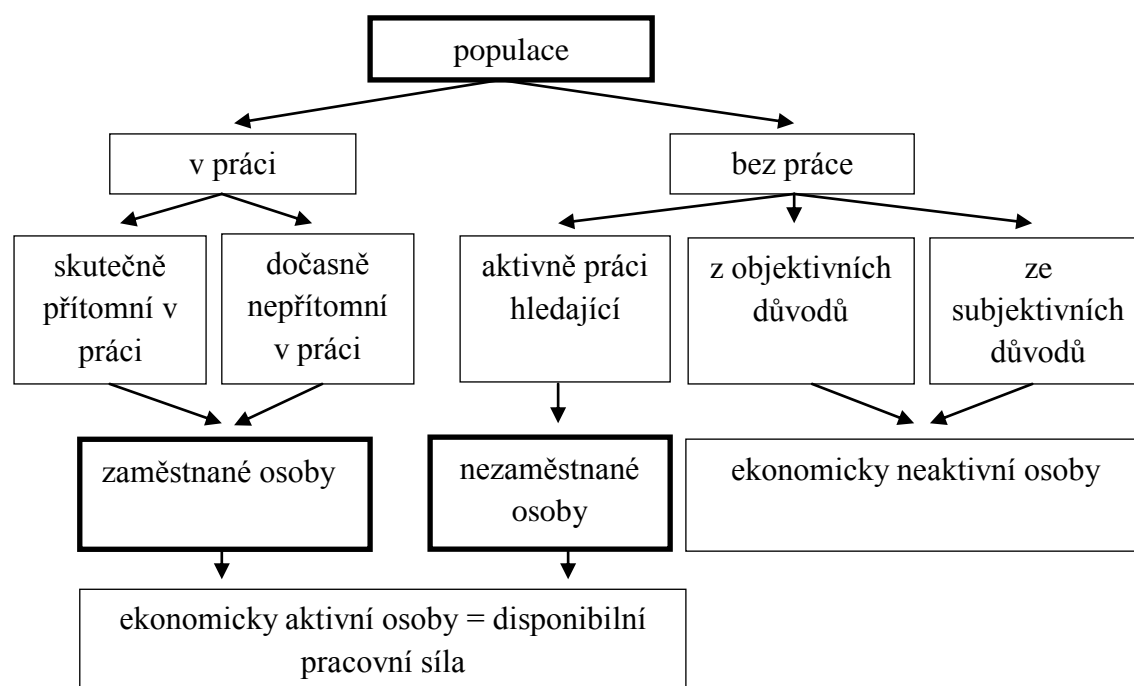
populace

v práci

bez práce

skutečně přítomní v práci

dočasně nepřítomní v práci

aktivně práci hledající

z objektivních důvodů

ze subjektivních důvodů

zaměstnané osoby

nezaměstnané osoby

ekonomicky neaktivní osoby

ekonomicky aktivní osoby = disponibilní pracovní síla